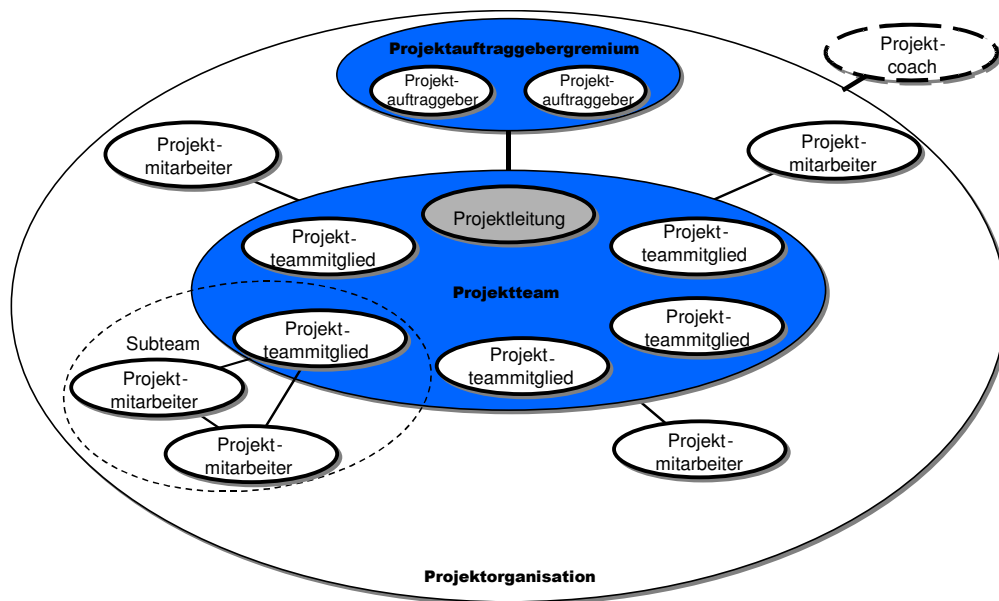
Projektauftraggebergremium

Projekt-
auftraggeber

Projekt-
auftraggeber

Projekt-
coach

Projekt-
mitarbeiter

Projekt-
mitarbeiter

Projektleitung

Projekt-
teammitglied

Projekt-
teammitglied

Projektteam

Projekt-
teammitglied

Projekt-
teammitglied

Subteam

Projekt-
teammitglied

Projekt-
mitarbeiter

Projekt-
mitarbeiter

Projekt-
mitarbeiter

Projektorganisation